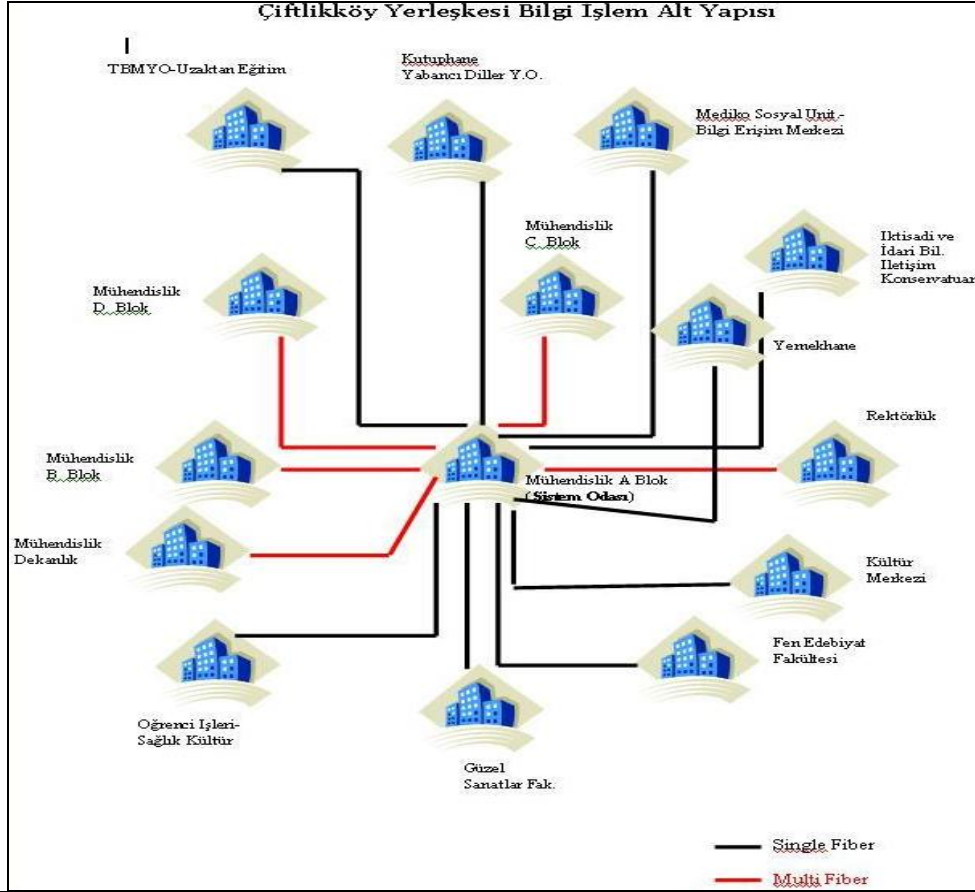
Çiftlikköy Yerleşkesi Bilgi İşlem Alt Yapısı

TBMYO-Uzaktan Eğitim

Kutuphane
Yabancı Diller Y.O.

Mediko Sosyal Unit -
Bilgi Erişim Merkezi

Mühendislik
C. Blok

Iktisadi ve
İdari Bil.
Iletişim
Konservatuar

Mühendislik
D. Blok

Yemekhane

Rektörlük

Mühendislik
B. Blok

Mühendislik A Blok
(Sistem Odası)

Mühendislik
Dekanlık

Kültür
Merkezi

Fen Edebiyat
Fakültesi

Oğrenci Işleri-
Sağlık Kültür

Güzel
Sanatlar Fak.

Single Fiber

Multi Fiber